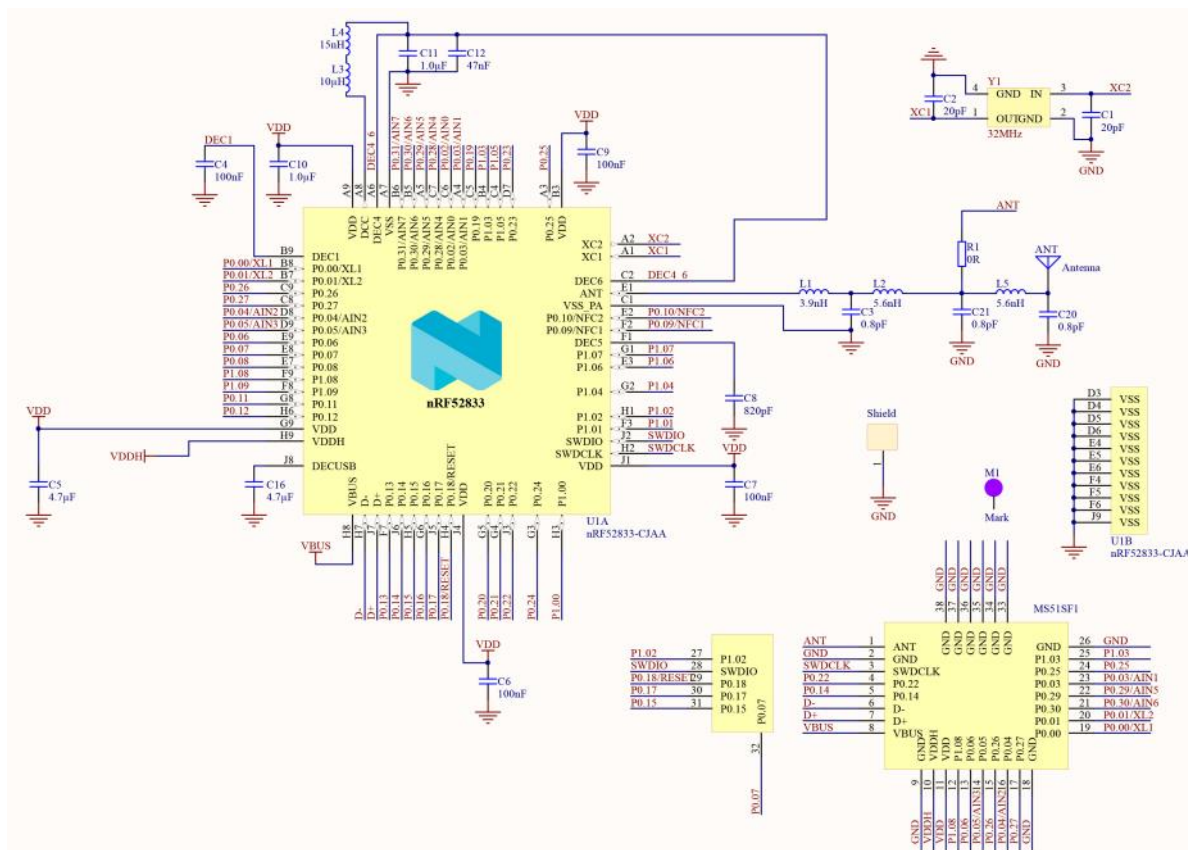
L4
15nH
L3
10μH
C11
1.0μF
C12
47nF
DEC1
C4
100nF
VDD
C10
1.0μF
DEC4_6
P0.31/AIN7
P0.30/AIN6
P0.29/AIN5
P0.28/AIN4
P0.02/AIN0
P0.03/AIN1
P0.19
P1.03
P1.05
P0.23
P0.25
VDD
C9
100nF
A9 A8 A6 A7 B6 B5 A5 C6 A4 C5 B4 C4 D7 A3 B3
VDD DCC DEC4 VSS P0.31/AIN7 P0.30/AIN6 P0.29/AIN5 P0.28/AIN4 P0.02/AIN0 P0.03/AIN1 P0.19 P1.03 P1.05 P0.23 P0.25 VDD
B9 DEC1
P0.00/XL1 B8 P0.00/XL1
P0.01/XL2 B7 P0.01/XL2
P0.26 C9 P0.26
P0.27 C8 P0.27
P0.04/AIN2 D8 P0.04/AIN2
P0.05/AIN3 D9 P0.05/AIN3
P0.06 E9 P0.06
P0.07 E8 P0.07
P0.08 E7 P0.08
P1.08 F9 P1.08
P1.09 F8 P1.09
P0.11 G8 P0.11
P0.12 H6 P0.12
VDD G9 VDD
VDDH H9 VDDH
C5
4.7μF
J8 DECUSB
C16
4.7μF
nRF52833
XC2 A2 XC2
XC1 A1 XC1
DEC6 C2 DEC4_6
ANT E1
VSS_PA C1
P0.10/NFC2 E2 P0.10/NFC2
P0.09/NFC1 F2 P0.09/NFC1
DEC5 F1
P1.07 G1 P1.07
P1.06 E3 P1.06
P1.04 G2 P1.04
C8
820pF
P1.02 H1 P1.02
P1.01 F3 P1.01
SWDIO J2 SWDIO
SWDCLK H2 SWDCLK
VDD J1 VDD
C7
100nF
VBUS D- D+ P0.13 P0.14 P0.15 P0.16 P0.17 P0.18/RESET VDD P0.20 P0.21 P0.22 P0.24 P1.00
H8 J7 J6 J5 H5 H4 J3 H3 G5 G4 G3 J4
U1A
nRF52833-CJAA
VBUS
D- D+ P0.13 P0.14 P0.15 P0.16 P0.17 P0.18/RESET P0.20 P0.21 P0.22 P0.24 P1.00
VDD
C6
100nF
Y1
4 GND IN 3
1 OUT GND 2
32MHz
XC1
C2
20pF
XC2
C1
20pF
GND
ANT
R1
0R
ANT
Antenna
L1
3.9nH
L2
5.6nH
L5
5.6nH
C3
0.8pF
C21
0.8pF
C20
0.8pF
GND
GND
Shield
GND
M1
Mark
D3 VSS
D4 VSS
D5 VSS
D6 VSS
E4 VSS
E5 VSS
E6 VSS
F4 VSS
F5 VSS
F6 VSS
J9 VSS
U1B
nRF52833-CJAA
P1.02 27 P1.02
SWDIO 28 SWDIO
P0.18/RESET 29 P0.18
P0.17 30 P0.17
P0.15 31 P0.15
P0.07
32
P0.07
MS51SF1
GND GND GND GND GND GND
38 37 36 35 34 33
ANT 1 ANT
GND 2 GND
SWDCLK 3 SWDCLK
P0.22 4 P0.22
P0.14 5 P0.14
D- 6 D-
D+ 7 D+
VBUS 8 VBUS
GND 26 GND
P1.03 25 P1.03
P0.25 24 P0.25
P0.03 23 P0.03/AIN1
P0.29 22 P0.29/AIN5
P0.30 21 P0.30/AIN6
P0.01 20 P0.01/XL2
P0.00 19 P0.00/XL1
GND VDDH VDD P1.08 P0.06 P0.05 P0.26 P0.04 P0.27 GND
9 10 11 12 13 14 15 16 17 18
GND VDDH VDD P1.08 P0.06 P0.05/AIN3 P0.26 P0.04/AIN2 P0.27 GND